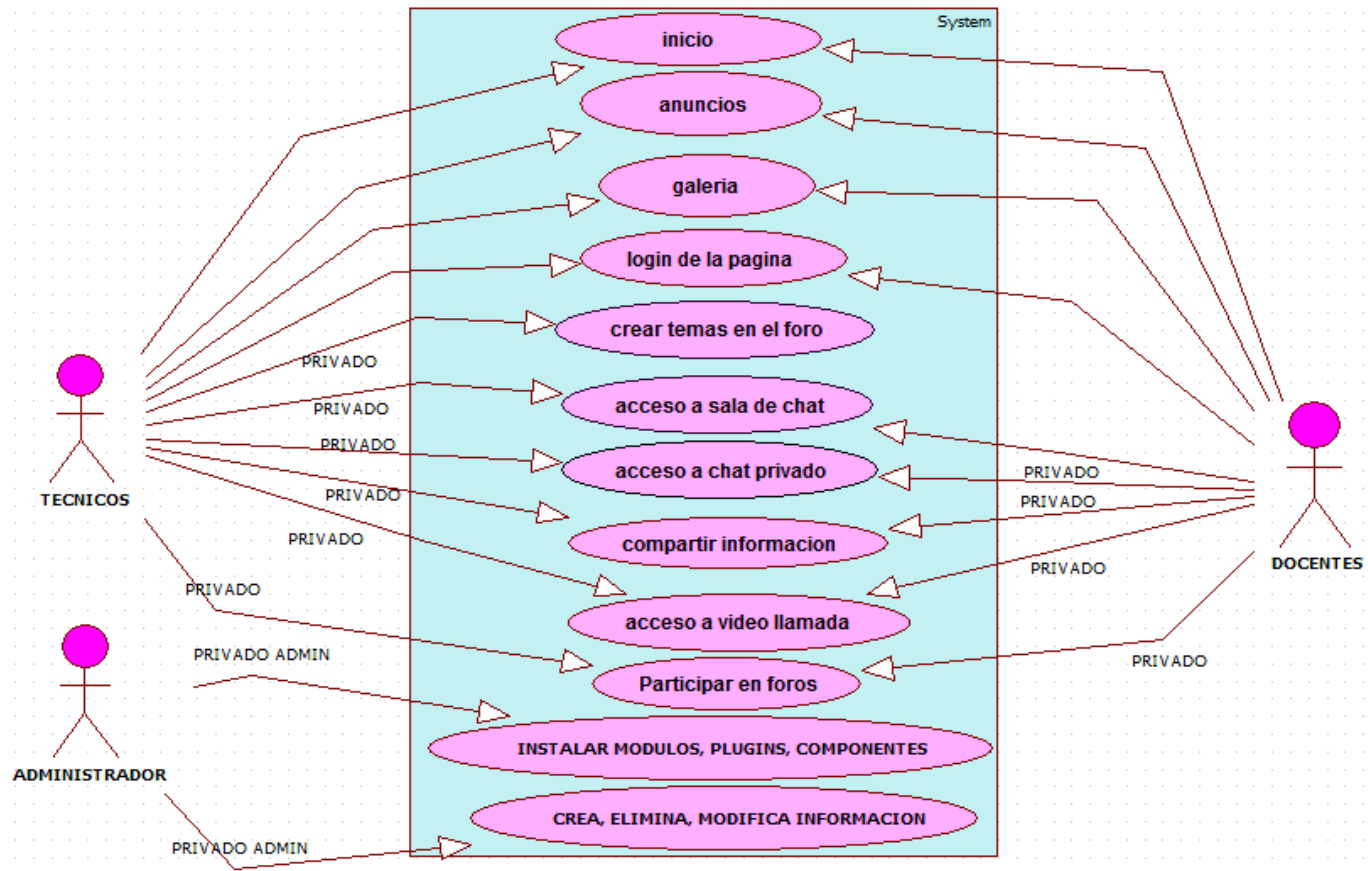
System

inicio

anuncios

galeria

login de la pagina

crear temas en el foro

PRIVADO

acceso a sala de chat

PRIVADO

PRIVADO

acceso a chat privado

PRIVADO

PRIVADO

compartir informacion

PRIVADO

PRIVADO

PRIVADO

acceso a video llamada

PRIVADO

Participar en foros

PRIVADO

PRIVADO ADMIN

INSTALAR MODULOS, PLUGINS, COMPONENTES

CREA, ELIMINA, MODIFICA INFORMACION

PRIVADO ADMIN

TECNICOS

ADMINISTRADOR

DOCENTES